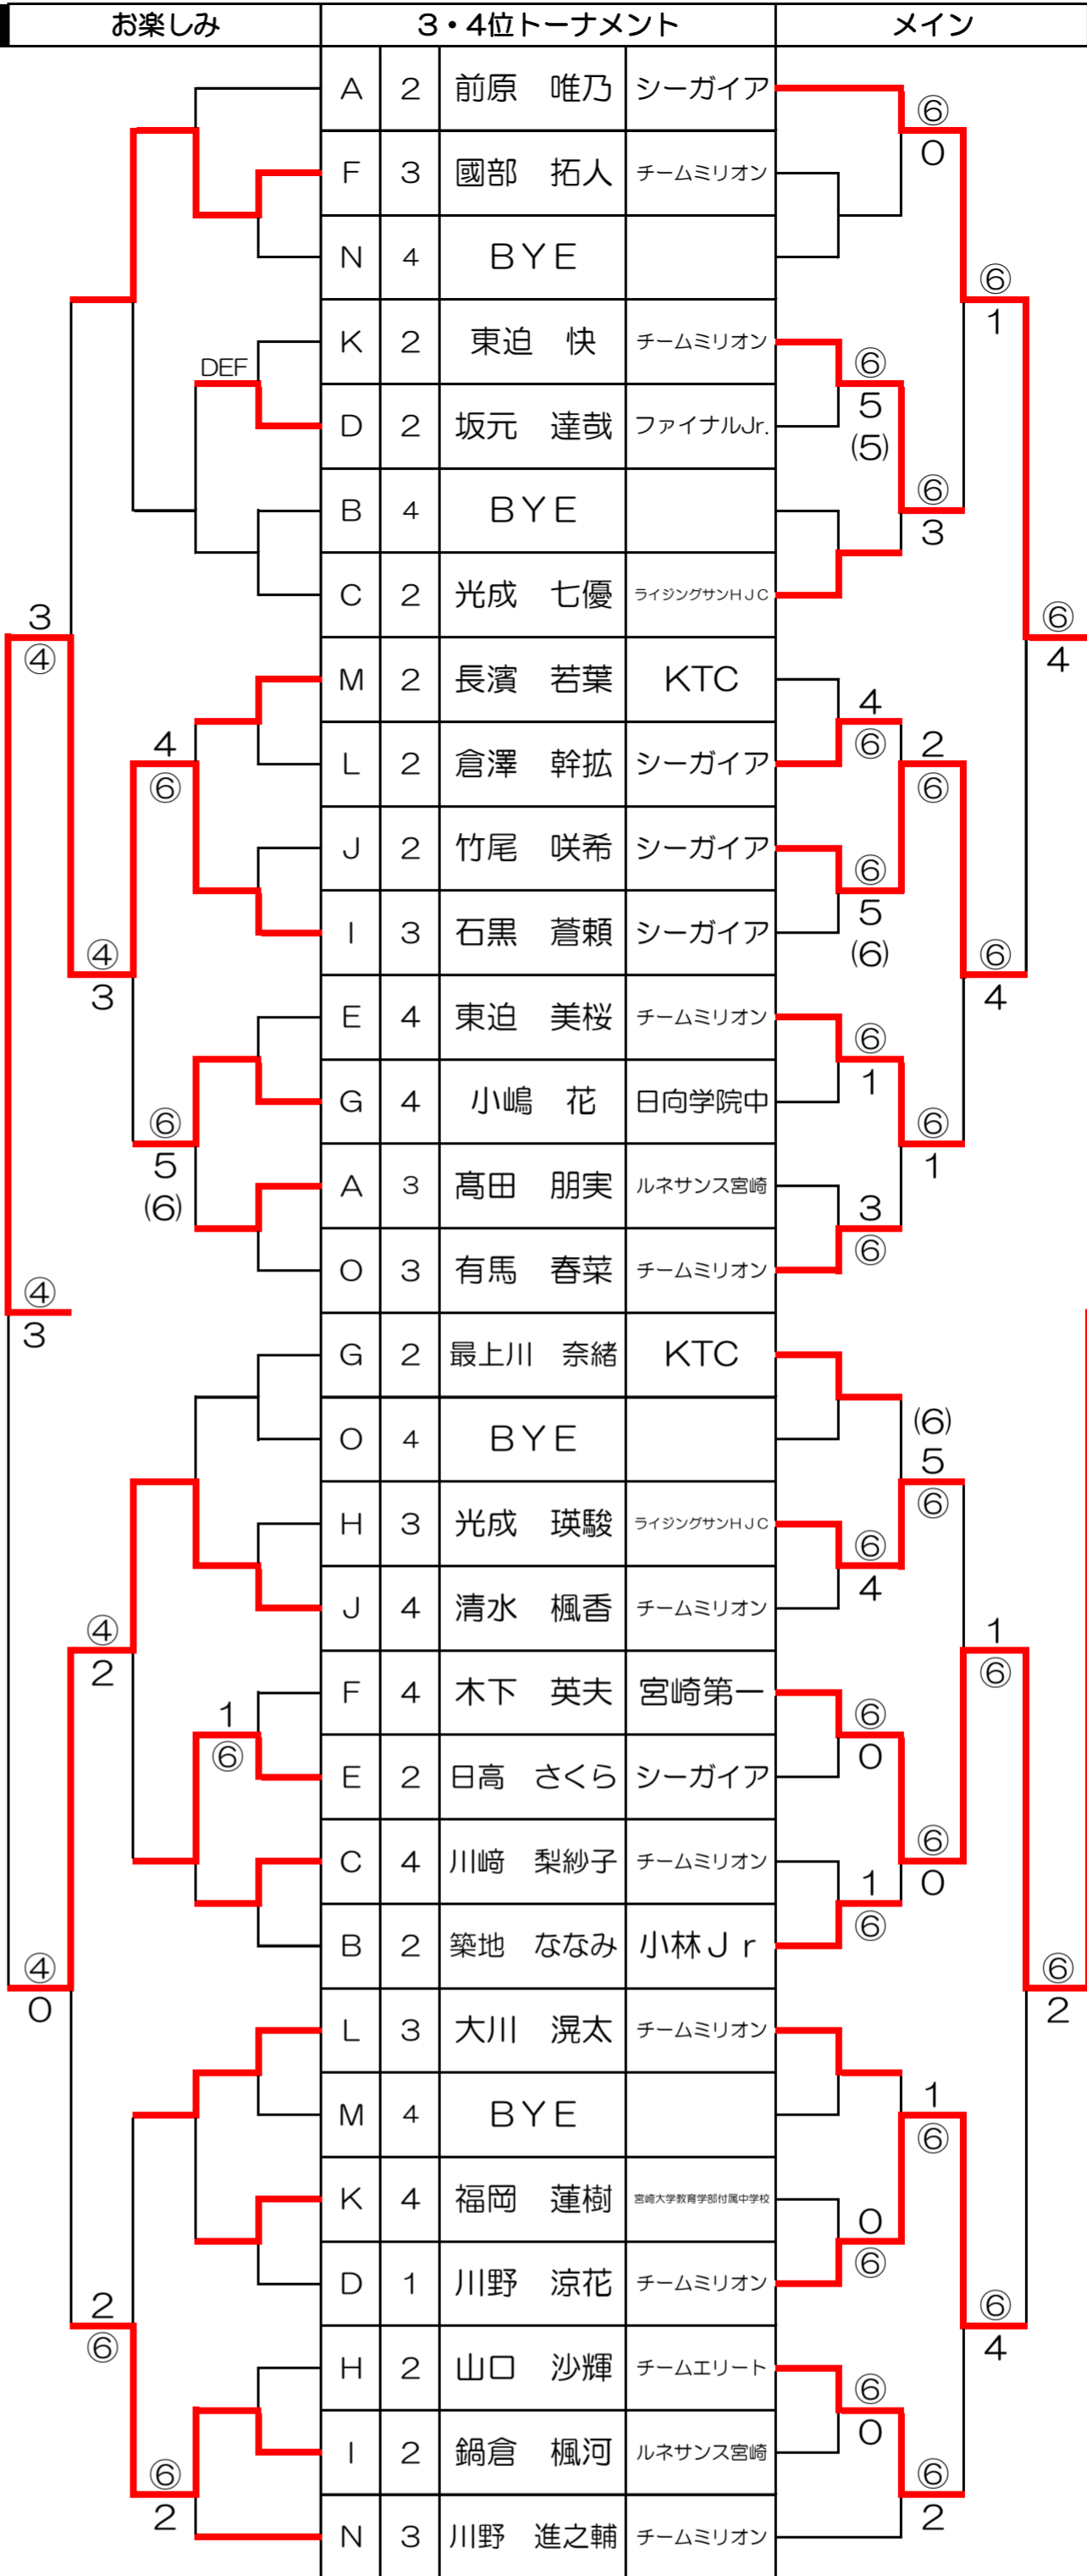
| お楽しみ | 3・4位トーナメント | | | | メイン |
|---|---|---|---|---|---|
| | A | 2 | 前原　唯乃 | シーガイア | |
| | F | 3 | 國部　拓人 | チームミリオン | |
| | N | 4 | BYE | | |
| | K | 2 | 東迫　快 | チームミリオン | |
| | D | 2 | 坂元　達哉 | ファイナルJr. | |
| | B | 4 | BYE | | |
| | C | 2 | 光成　七優 | ライジングサンHJC | |
| | M | 2 | 長濱　若葉 | KTC | |
| | L | 2 | 倉澤　幹拡 | シーガイア | |
| | J | 2 | 竹尾　咲希 | シーガイア | |
| | I | 3 | 石黒　蒼頼 | シーガイア | |
| | E | 4 | 東迫　美桜 | チームミリオン | |
| | G | 4 | 小嶋　花 | 日向学院中 | |
| | A | 3 | 髙田　朋実 | ルネサンス宮崎 | |
| | O | 3 | 有馬　春菜 | チームミリオン | |
| | G | 2 | 最上川　奈緒 | KTC | |
| | O | 4 | BYE | | |
| | H | 3 | 光成　瑛駿 | ライジングサンHJC | |
| | J | 4 | 清水　楓香 | チームミリオン | |
| | F | 4 | 木下　英夫 | 宮崎第一 | |
| | E | 2 | 日高　さくら | シーガイア | |
| | C | 4 | 川崎　梨紗子 | チームミリオン | |
| | B | 2 | 築地　ななみ | 小林Jr | |
| | L | 3 | 大川　滉太 | チームミリオン | |
| | M | 4 | BYE | | |
| | K | 4 | 福岡　蓮樹 | 宮崎大学教育学部付属中学校 | |
| | D | 1 | 川野　涼花 | チームミリオン | |
| | H | 2 | 山口　沙輝 | チームエリート | |
| | I | 2 | 鍋倉　楓河 | ルネサンス宮崎 | |
| | N | 3 | 川野　進之輔 | チームミリオン | |

DEF
3 ④ 4 ⑥ ④ 3 ⑥ 5 (6) ④ 3
④ 2 1 ⑥ ④ 0 2 ⑥ ⑥ 2

⑥ 0 ⑥ 1 ⑥ 5 (5) ⑥ 3 ⑥ 4 4 ⑥ 2 ⑥ ⑥ 5 (6) ⑥ 4 ⑥ 1 ⑥ 1 3 ⑥
(6) 5 ⑥ ⑥ 4 1 ⑥ ⑥ 0 ⑥ 0 1 ⑥ ⑥ 2 1 ⑥ 0 ⑥ ⑥ 4 ⑥ 0 ⑥ 2